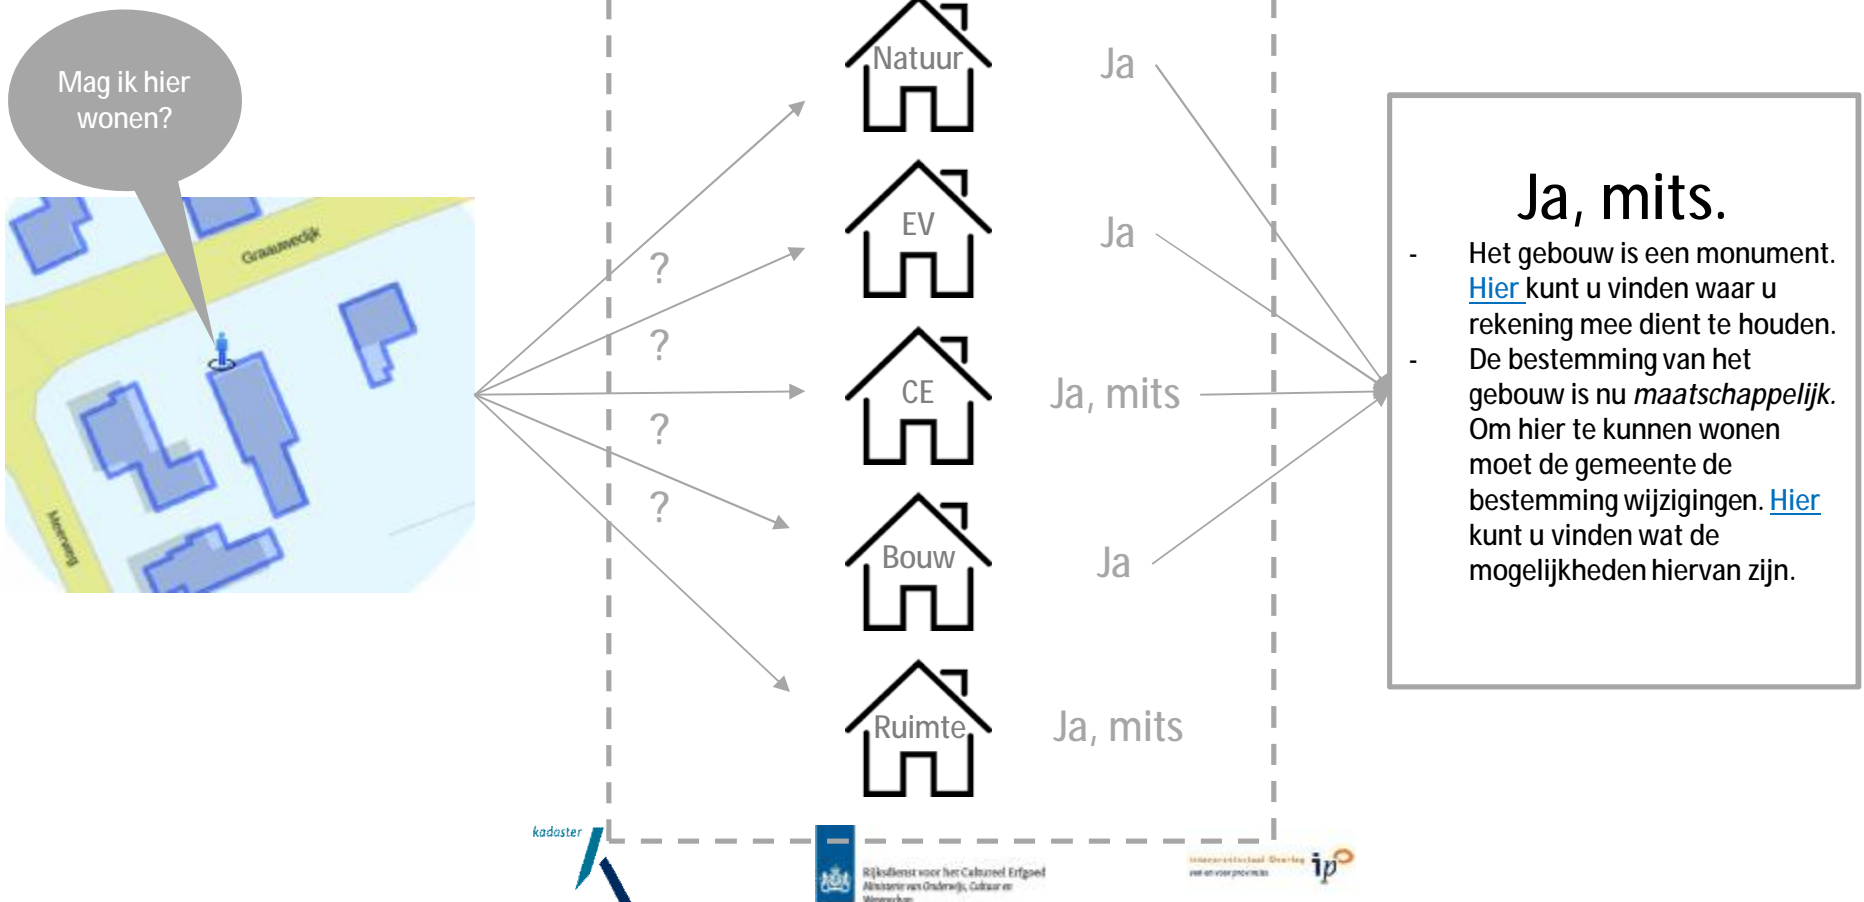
Mag ik hier wonen?

Graauwedijk

Meerweg

Baaiweg

?

?

?

?

Natuur

EV

CE

Bouw

Ruimte

Ja

Ja

Ja, mits

Ja

Ja, mits

Ja, mits.

- Het gebouw is een monument. Hier kunt u vinden waar u rekening mee dient te houden.
- De bestemming van het gebouw is nu *maatschappelijk*. Om hier te kunnen wonen moet de gemeente de bestemming wijzigingen. Hier kunt u vinden wat de mogelijkheden hiervan zijn.

kadaster

Rijksdienst voor het Cultureel Erfgoed
Ministerie van Onderwijs, Cultuur en Wetenschap

Interprovinciaal Overleg
van en voor provincies
ipo